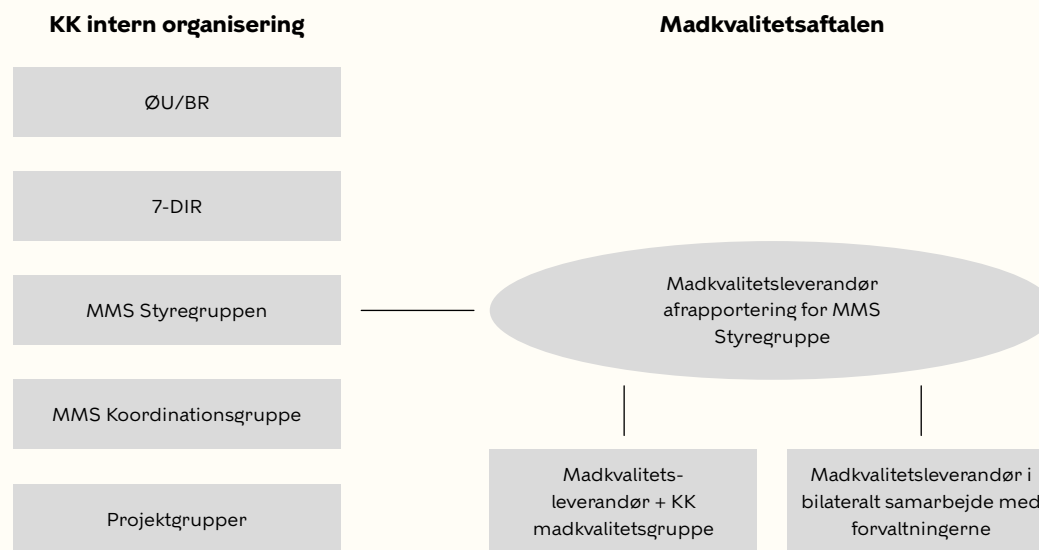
KK intern organisering

Madkvalitetsaftalen

ØU/BR

7-DIR

MMS Styregruppen

Madkvalitetsleverandør afrapportering for MMS Styregruppe

MMS Koordinationsgruppe

Projektgrupper

Madkvalitets-leverandør + KK madkvalitetsgruppe

Madkvalitetsleverandør i bilateralt samarbejde med forvaltningerne